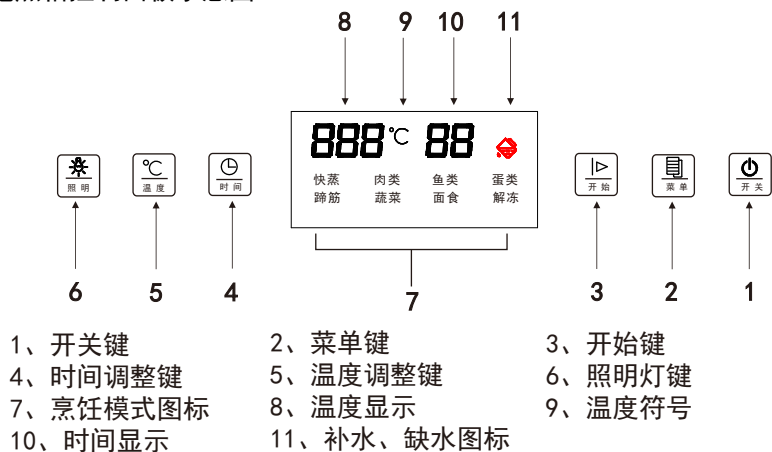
8 9 10 11

888℃ 88

快蒸 肉类 鱼类 蛋类
蹄筋 蔬菜 面食 解冻

照明 温度 时间

开始 菜单 开关

6 5 4 7 3 2 1

1、开关键
2、菜单键
3、开始键
4、时间调整键
5、温度调整键
6、照明灯键
7、烹饪模式图标
8、温度显示
9、温度符号
10、时间显示
11、补水、缺水图标